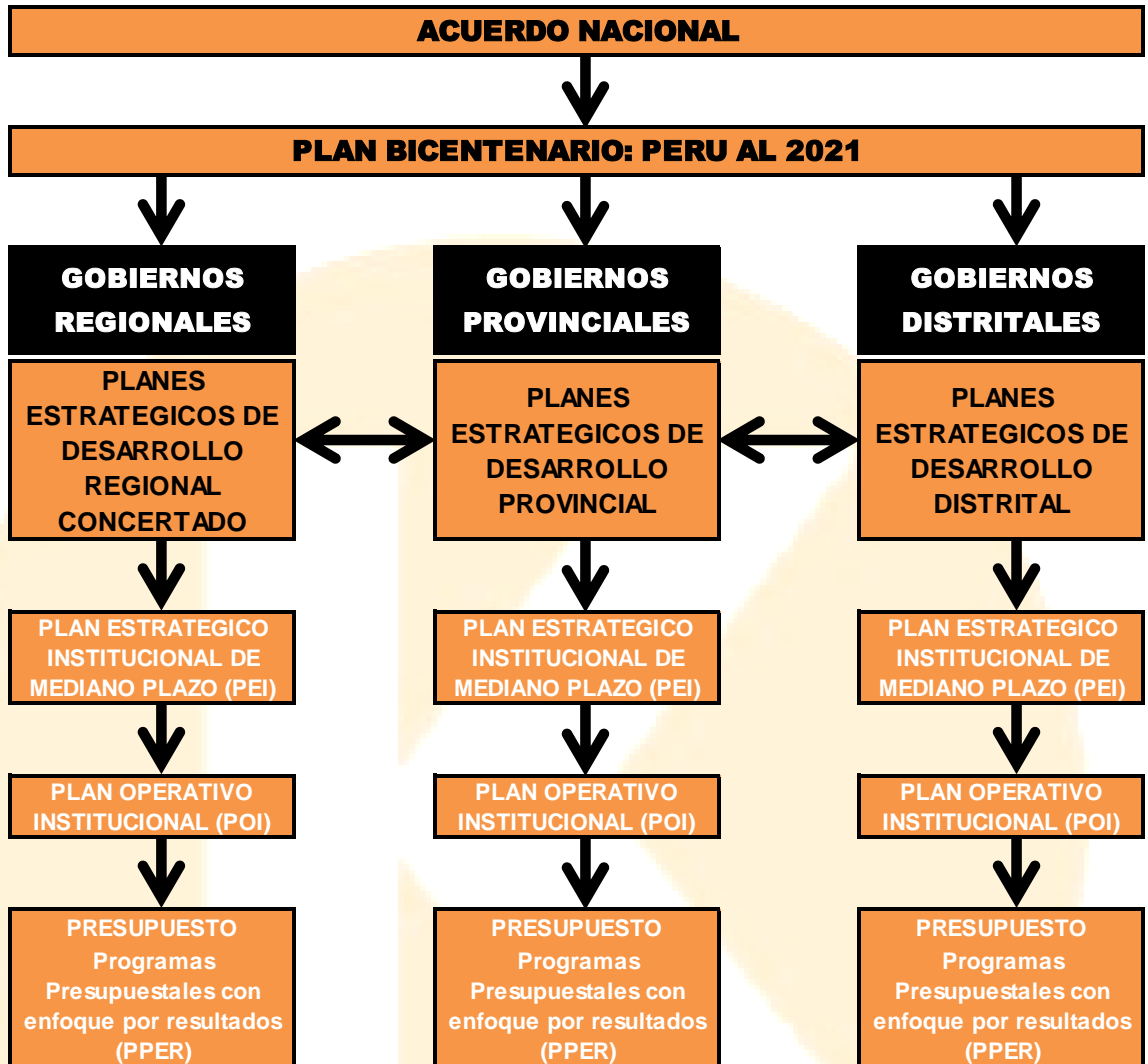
ACUERDO NACIONAL

PLAN BICENTENARIO: PERU AL 2021

GOBIERNOS REGIONALES

PLANES ESTRATEGICOS DE DESARROLLO REGIONAL CONCERTADO

PLAN ESTRATEGICO INSTITUCIONAL DE MEDIANO PLAZO (PEI)

PLAN OPERATIVO INSTITUCIONAL (POI)

PRESUPUESTO Programas Presupuestales con enfoque por resultados (PPER)

GOBIERNOS PROVINCIALES

PLANES ESTRATEGICOS DE DESARROLLO PROVINCIAL

PLAN ESTRATEGICO INSTITUCIONAL DE MEDIANO PLAZO (PEI)

PLAN OPERATIVO INSTITUCIONAL (POI)

PRESUPUESTO Programas Presupuestales con enfoque por resultados (PPER)

GOBIERNOS DISTRITALES

PLANES ESTRATEGICOS DE DESARROLLO DISTRITAL

PLAN ESTRATEGICO INSTITUCIONAL DE MEDIANO PLAZO (PEI)

PLAN OPERATIVO INSTITUCIONAL (POI)

PRESUPUESTO Programas Presupuestales con enfoque por resultados (PPER)